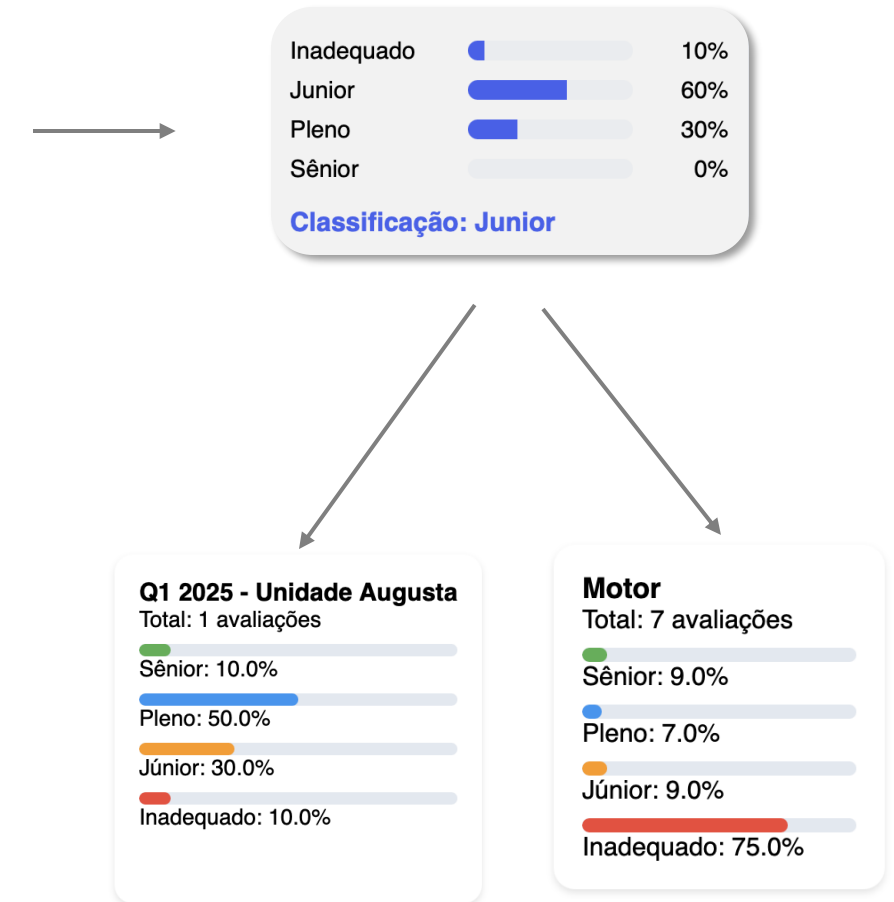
Inadequado 10%
Junior 60%
Pleno 30%
Sênior 0%

Classificação: Junior

Q1 2025 - Unidade Augusta
Total: 1 avaliações
Sênior: 10.0%
Pleno: 50.0%
Júnior: 30.0%
Inadequado: 10.0%

Motor
Total: 7 avaliações
Sênior: 9.0%
Pleno: 7.0%
Júnior: 9.0%
Inadequado: 75.0%